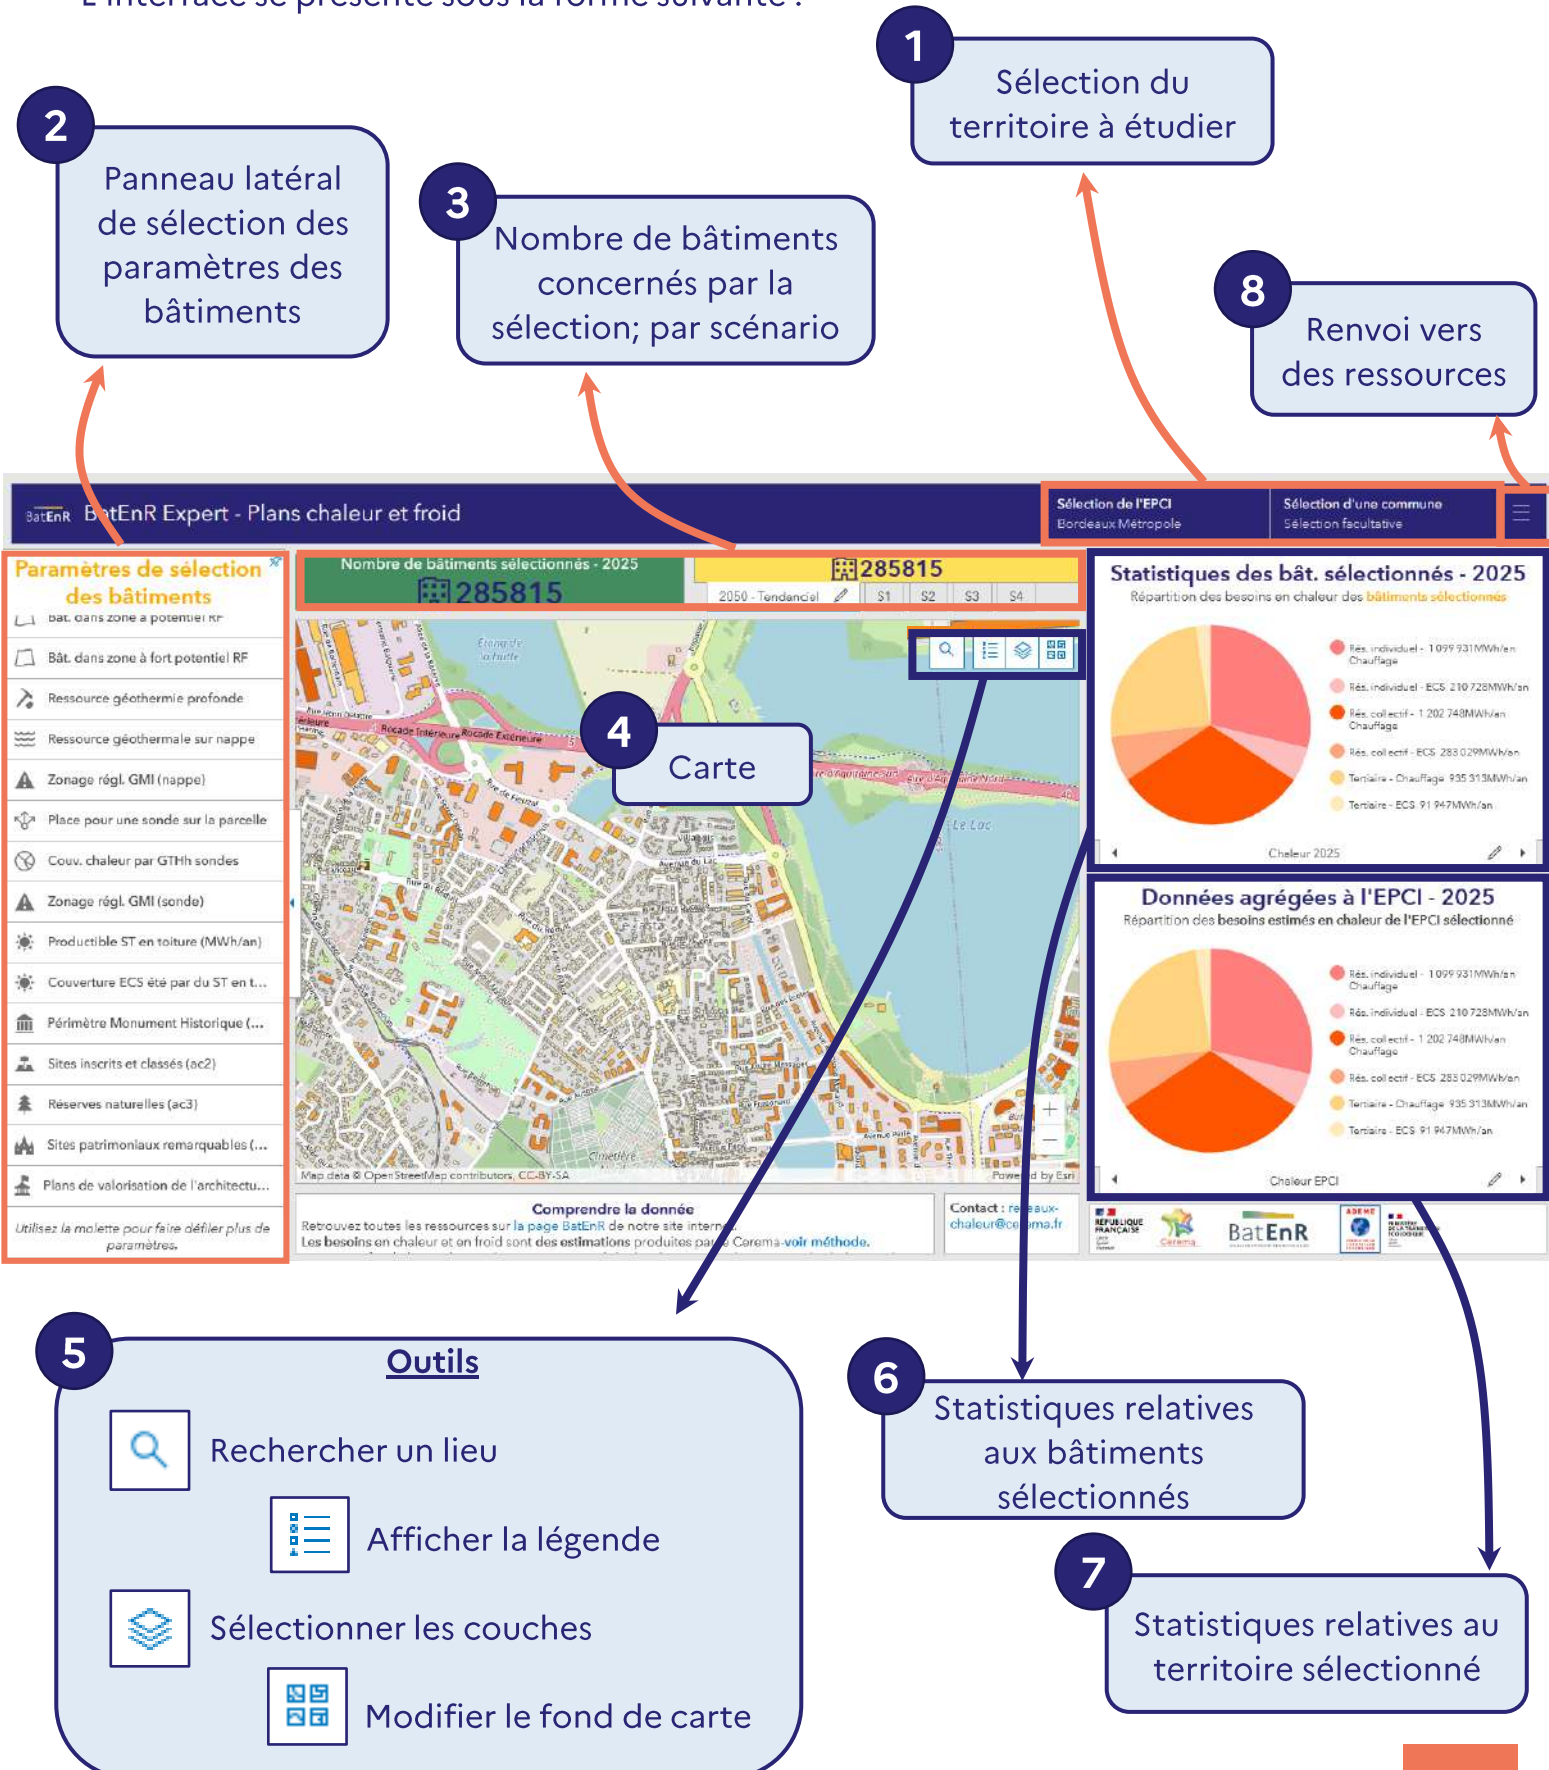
L'interface se présente sous la forme suivante :

1
Sélection du territoire à étudier

2
Panneau latéral de sélection des paramètres des bâtiments

3
Nombre de bâtiments concernés par la sélection; par scénario

8
Renvoi vers des ressources

BatEnR BatEnR Expert - Plans chaleur et froid

Sélection de l'EPCI
Bordeaux Métropole

Sélection d'une commune
Sélection facultative

Paramètres de sélection des bâtiments

Bât. dans zone à potentiel RF
Bât. dans zone à fort potentiel RF
Ressource géothermie profonde
Ressource géothermale sur nappe
Zonage régl. GMI (nappe)
Place pour une sonde sur la parcelle
Couv. chaleur par GTHh sondes
Zonage régl. GMI (sonde)
Productible ST en toiture (MWh/an)
Couverture ECS été par du ST en t...
Périmètre Monument Historique (...
Sites inscrits et classés (ac2)
Réserves naturelles (ac3)
Sites patrimoniaux remarquables (...
Plans de valorisation de l'architectu...

Utilisez la molette pour faire défiler plus de paramètres.

Nombre de bâtiments sélectionnés - 2025
285815
285815
2050 - Tendanciel S1 S2 S3 S4

4
Carte

Map data © OpenStreetMap contributors, CC-BY-SA
Powered by Esri

Comprendre la donnée
Retrouvez toutes les ressources sur la page BatEnR de notre site internet
Les besoins en chaleur et en froid sont des estimations produites par le Cerema-voir méthode.

Contact : reseaux-chaleur@cerema.fr

Statistiques des bât. sélectionnés - 2025
Répartition des besoins en chaleur des bâtiments sélectionnés
Rés. individuel - 1 099 931MWh/an Chauffage
Rés. individuel - ECS 210 728MWh/an
Rés. collectif - 1 202 748MWh/an Chauffage
Rés. collectif - ECS 283 029MWh/an
Tertiaire - Chauffage 935 313MWh/an
Tertiaire - ECS 91 947MWh/an
Chaleur 2025

Données agrégées à l'EPCI - 2025
Répartition des besoins estimés en chaleur de l'EPCI sélectionné
Rés. individuel - 1 099 931MWh/an Chauffage
Rés. individuel - ECS 210 728MWh/an
Rés. collectif - 1 202 748MWh/an Chauffage
Rés. collectif - ECS 283 029MWh/an
Tertiaire - Chauffage 935 313MWh/an
Tertiaire - ECS 91 947MWh/an
Chaleur EPCI

RÉPUBLIQUE FRANÇAISE Cerema BatEnR ADEME

5
Outils
Rechercher un lieu
Afficher la légende
Sélectionner les couches
Modifier le fond de carte

6
Statistiques relatives aux bâtiments sélectionnés

7
Statistiques relatives au territoire sélectionné